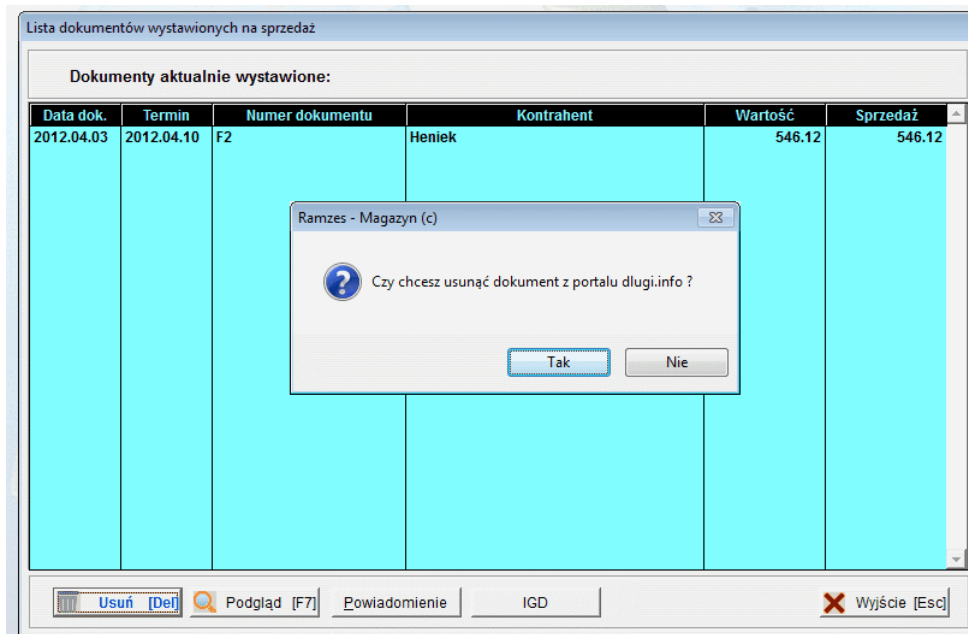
Lista dokumentów wystawionych na sprzedaż

Dokumenty aktualnie wystawione:

| Data dok. | Termin | Numer dokumentu | Kontrahent | Wartość | Sprzedaż |
|---|---|---|---|---|---|
| 2012.04.03 | 2012.04.10 | F2 | Heniek | 546.12 | 546.12 |

Ramzes - Magazyn (c)

Czy chcesz usunąć dokument z portalu dlugi.info ?

Tak Nie

Usuń [Del] Podgląd [F7] Powiadomienie IGD Wyjście [Esc]